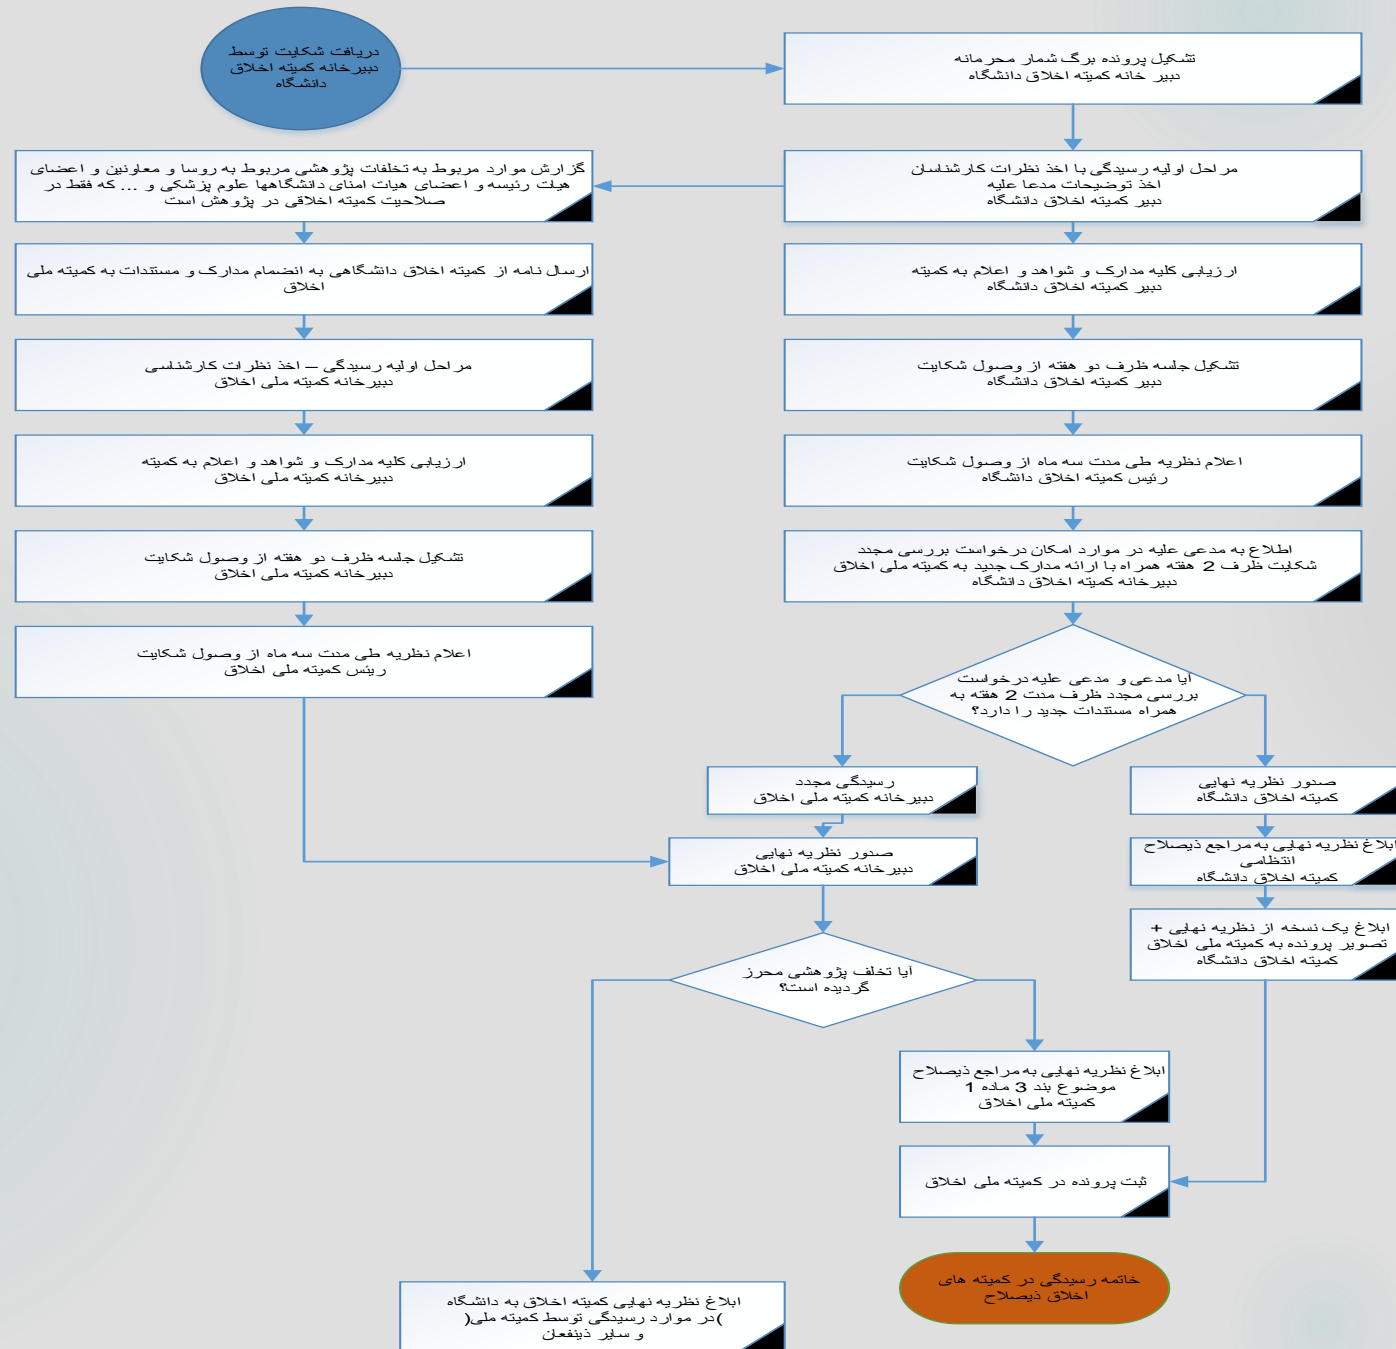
دریافت شکایت توسط دبیرخانه کمیته اخلاق دانشگاه

تشکیل پرونده برگ شمار محرمانه
دبیر خانه کمیته اخلاق دانشگاه

مراحل اولیه رسیدگی با اخذ نظرات کارشناسان
اخذ توضیحات مدعا علیه
دبیر کمیته اخلاق دانشگاه

گزارش موارد مربوط به تخلفات پژوهشی مربوط به روسا و معاونین و اعضای هیات رئیسه و اعضای هیات امنای دانشگاهها علوم پزشکی و ... که فقط در صلاحیت کمیته اخلاقی در پژوهش است

ارزیابی کلیه مدارک و شواهد و اعلام به کمیته
دبیر کمیته اخلاق دانشگاه

ارسال نامه از کمیته اخلاق دانشگاهی به انضمام مدارک و مستندات به کمیته ملی اخلاق

تشکیل جلسه ظرف دو هفته از وصول شکایت
دبیر کمیته اخلاق دانشگاه

مراحل اولیه رسیدگی – اخذ نظرات کارشناسی
دبیرخانه کمیته ملی اخلاق

اعلام نظریه طی مدت سه ماه از وصول شکایت
رئیس کمیته اخلاق دانشگاه

ارزیابی کلیه مدارک و شواهد و اعلام به کمیته
دبیرخانه کمیته ملی اخلاق

اطلاع به مدعی علیه در موارد امکان درخواست بررسی مجدد
شکایت ظرف 2 هفته همراه با ارائه مدارک جدید به کمیته ملی اخلاق
دبیر خانه کمیته اخلاق دانشگاه

تشکیل جلسه ظرف دو هفته از وصول شکایت
دبیرخانه کمیته ملی اخلاق

اعلام نظریه طی مدت سه ماه از وصول شکایت
رئیس کمیته ملی اخلاق

آیا مدعی و مدعی علیه درخواست بررسی مجدد ظرف مدت 2 هفته به همراه مستندات جدید را دارد؟

رسیدگی مجدد
دبیرخانه کمیته ملی اخلاق

صدور نظریه نهایی
کمیته اخلاق دانشگاه

صدور نظریه نهایی
دبیرخانه کمیته ملی اخلاق

ابلاغ نظریه نهایی به مراجع ذیصلاح انتظامی
کمیته اخلاق دانشگاه

ابلاغ یک نسخه از نظریه نهایی + تصویر پرونده به کمیته ملی اخلاق
کمیته اخلاق دانشگاه

آیا تخلف پژوهشی محرز گردیده است؟

ابلاغ نظریه نهایی به مراجع ذیصلاح موضوع بند 3 ماده 1
کمیته ملی اخلاق

ثبت پرونده در کمیته ملی اخلاق

خاتمه رسیدگی در کمیته های اخلاق ذیصلاح

ابلاغ نظریه نهایی کمیته اخلاق به دانشگاه
)در موارد رسیدگی توسط کمیته ملی(
و سایر ذینفعان